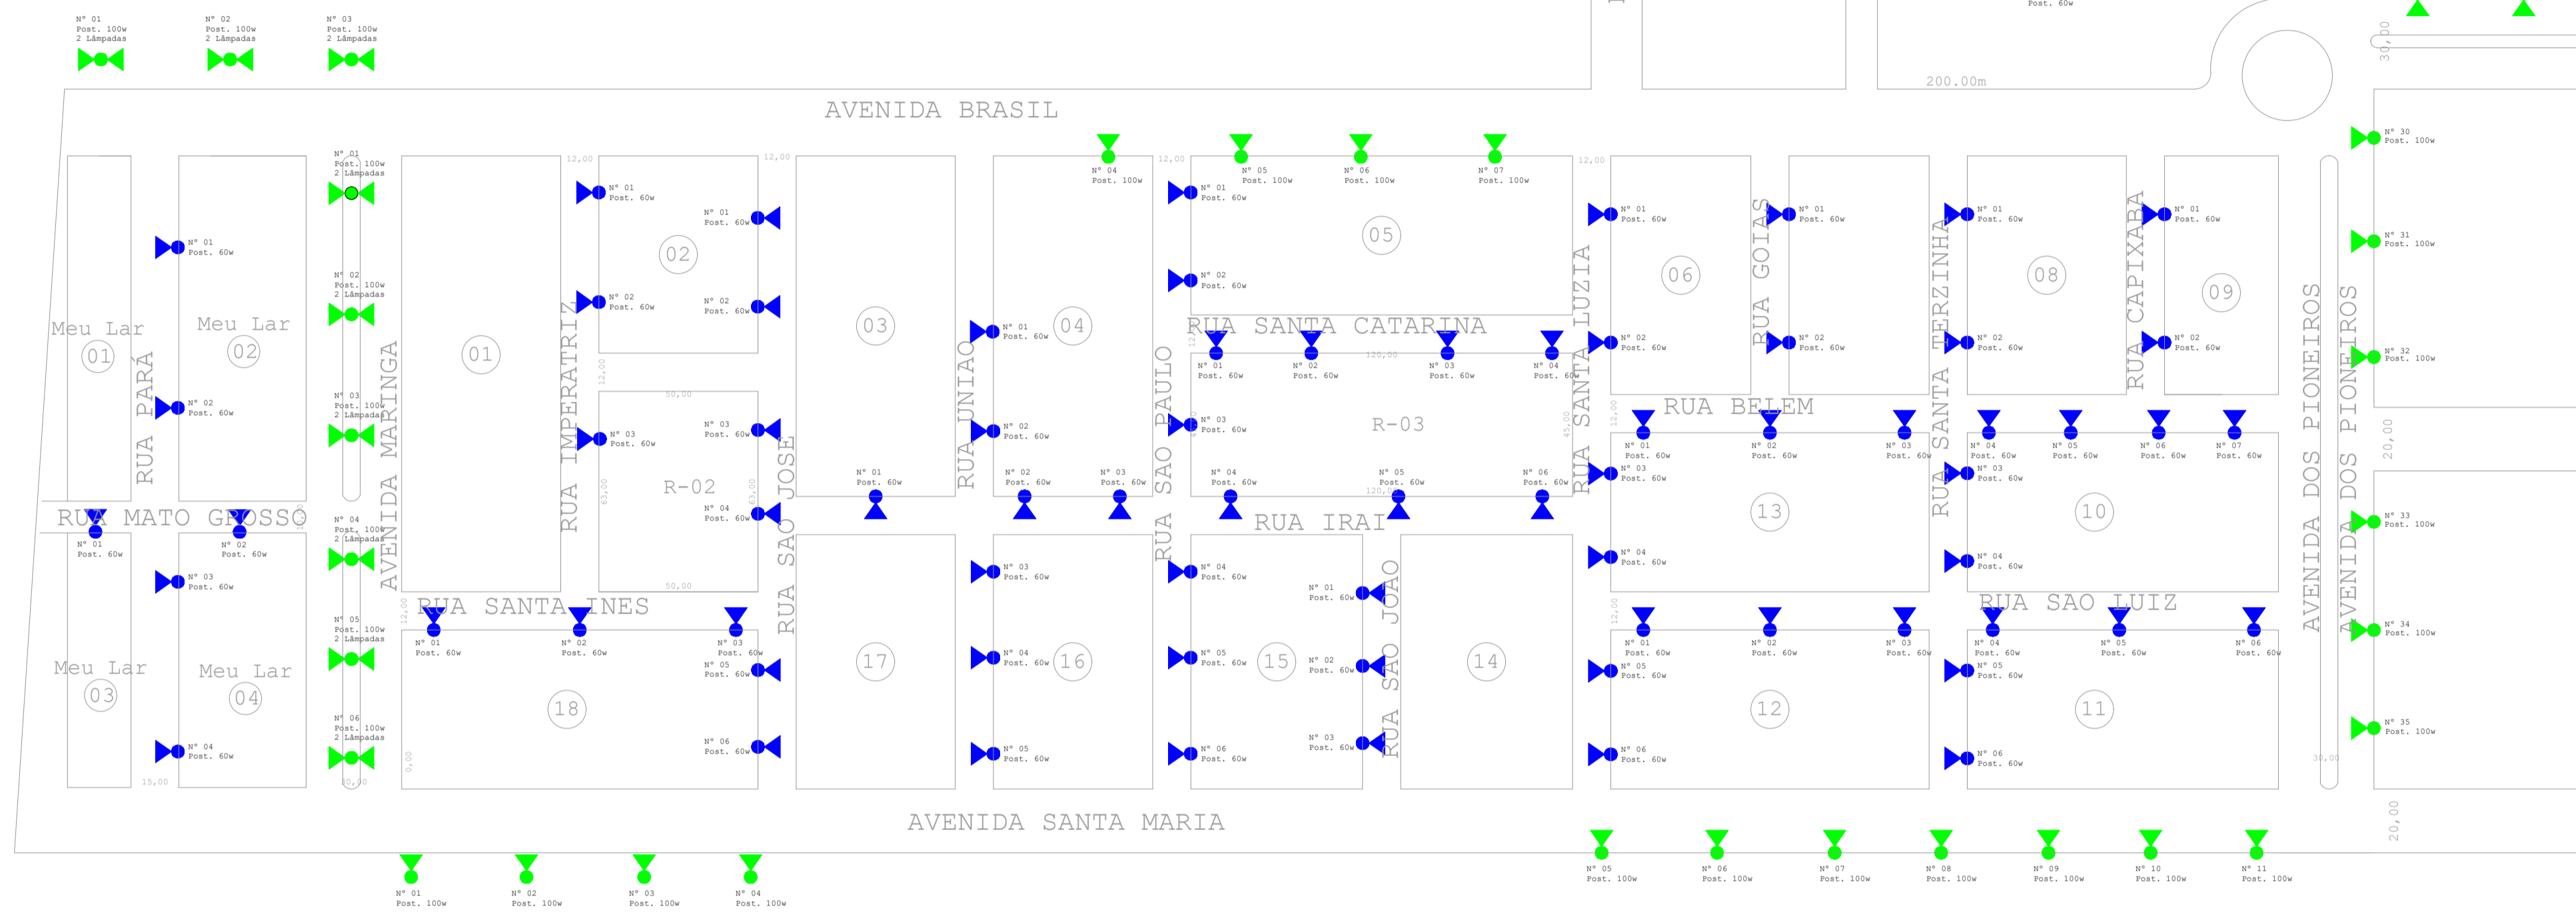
Nº 01
Post. 100w
2 Lâmpadas

Nº 02
Post. 100w
2 Lâmpadas

Nº 03
Post. 100w
2 Lâmpadas

Post. 60w

200.00m

30,00

AVENIDA BRASIL

Nº 01
Post. 100w
2 Lâmpadas

Nº 02
Post. 100w
2 Lâmpadas

Nº 03
Post. 100w
2 Lâmpadas

Nº 04
Post. 100w
2 Lâmpadas

Nº 05
Post. 100w
2 Lâmpadas

Nº 06
Post. 100w
2 Lâmpadas

Meu Lar
01

Meu Lar
02

Meu Lar
03

Meu Lar
04

RUA PARÁ

RUA MATO GROSSO

AVENIDA MARINGA

RUA IMPERATRIZ

RUA SANTA INES

RUA SAO JOSE

RUA UNIAO

RUA SAO PAULO

RUA SANTA CATARINA

RUA IRAI

RUA SAO JOAO

RUA SANTA LUZIA

RUA GOIAS

RUA BELEM

RUA SANTA TERZINHA

RUA CAPIXABA

RUA SAO LUIZ

AVENIDA DOS PIONEIROS

AVENIDA DOS PIONEIROS

AVENIDA SANTA MARIA

01
02
03
04
05
06
08
09
10
11
12
13
14
15
16
17
18

R-02
R-03

Nº 01
Post. 60w
Nº 02
Post. 60w
Nº 03
Post. 60w
Nº 04
Post. 60w
Nº 05
Post. 60w
Nº 06
Post. 60w
Nº 07
Post. 60w

Nº 04
Post. 100w
Nº 05
Post. 100w
Nº 06
Post. 100w
Nº 07
Post. 100w

Nº 30
Post. 100w
Nº 31
Post. 100w
Nº 32
Post. 100w
Nº 33
Post. 100w
Nº 34
Post. 100w
Nº 35
Post. 100w

Nº 01
Post. 100w
Nº 02
Post. 100w
Nº 03
Post. 100w
Nº 04
Post. 100w

Nº 05
Post. 100w
Nº 06
Post. 100w
Nº 07
Post. 100w
Nº 08
Post. 100w
Nº 09
Post. 100w
Nº 10
Post. 100w
Nº 11
Post. 100w

12,00
50,00
63,00
120,00
45,00
15,00
30,00
20,00